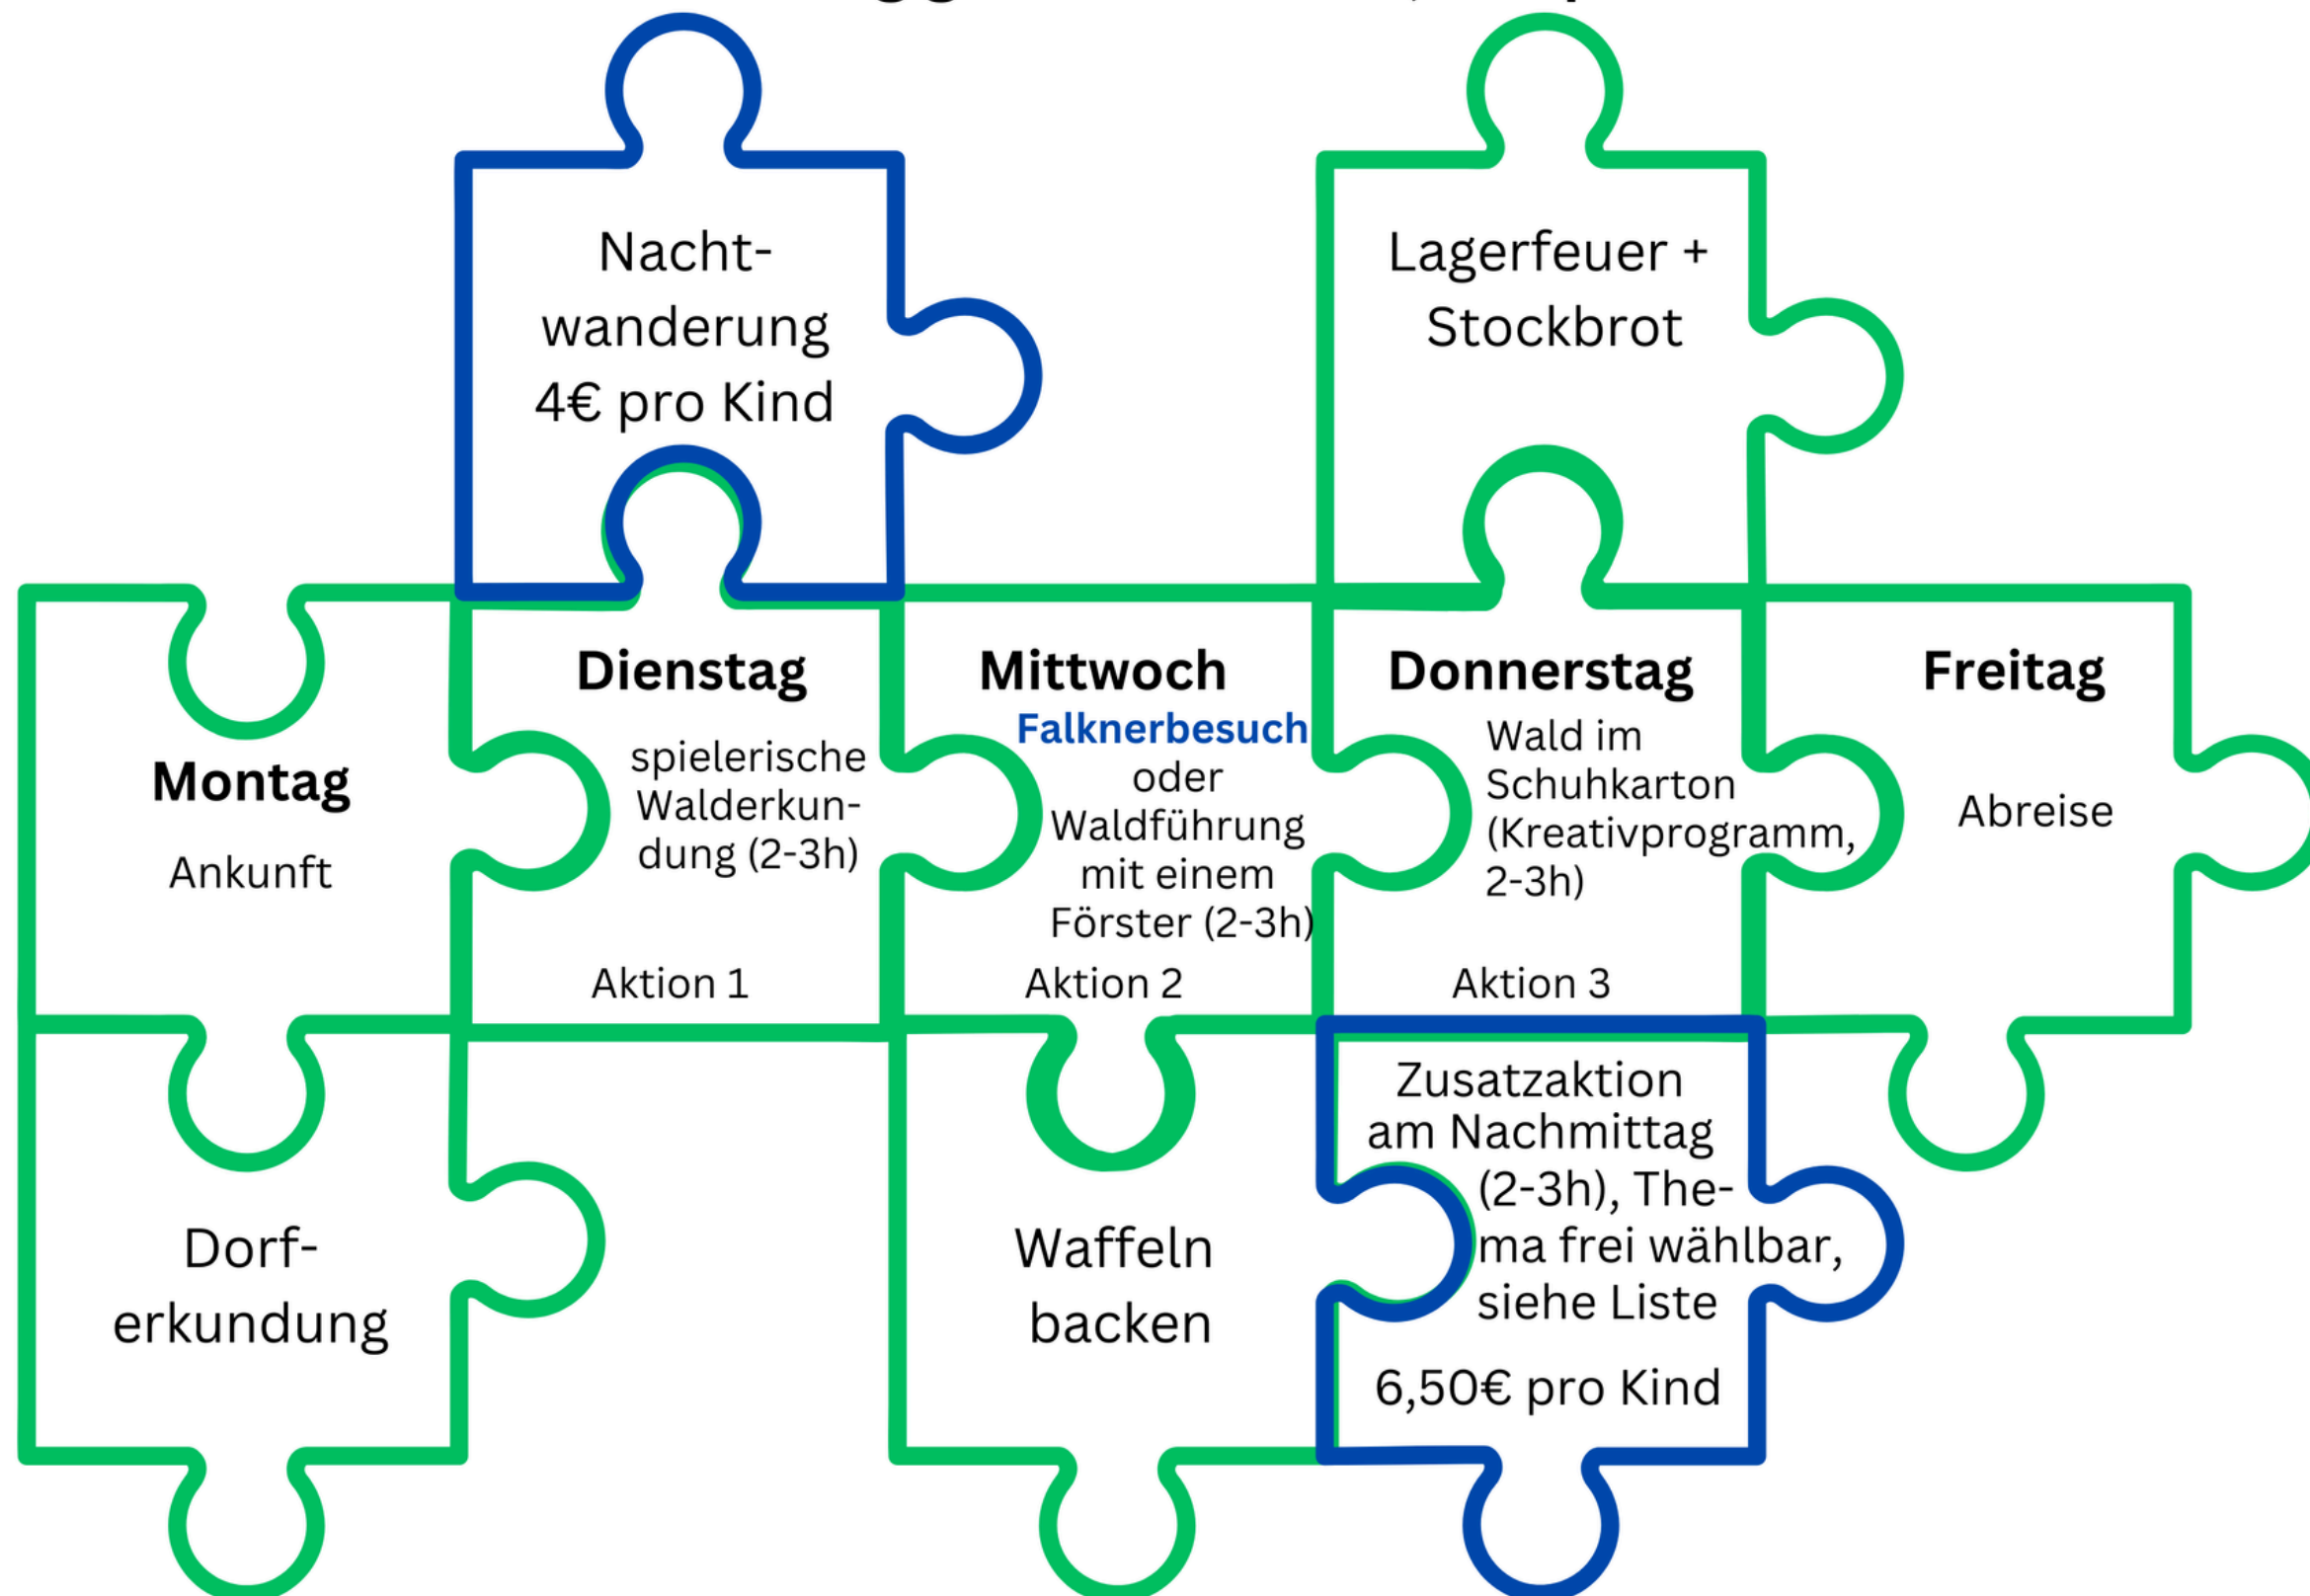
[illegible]

Nachtwanderung
4€ pro Kind

Lagerfeuer +
Stockbrot

Montag
Ankunft

Dienstag
spielerische Walderkundung (2-3h)
Aktion 1

Mittwoch
Falknerbesuch
oder
Waldführung
mit einem
Förster (2-3h)
Aktion 2

Donnerstag
Wald im
Schuhkarton
(Kreativprogramm,
2-3h)
Aktion 3

Freitag
Abreise

Dorferkundung

Waffeln
backen

Zusatzaktion
am Nachmittag
(2-3h), Thema frei wählbar,
siehe Liste
6,50€ pro Kind